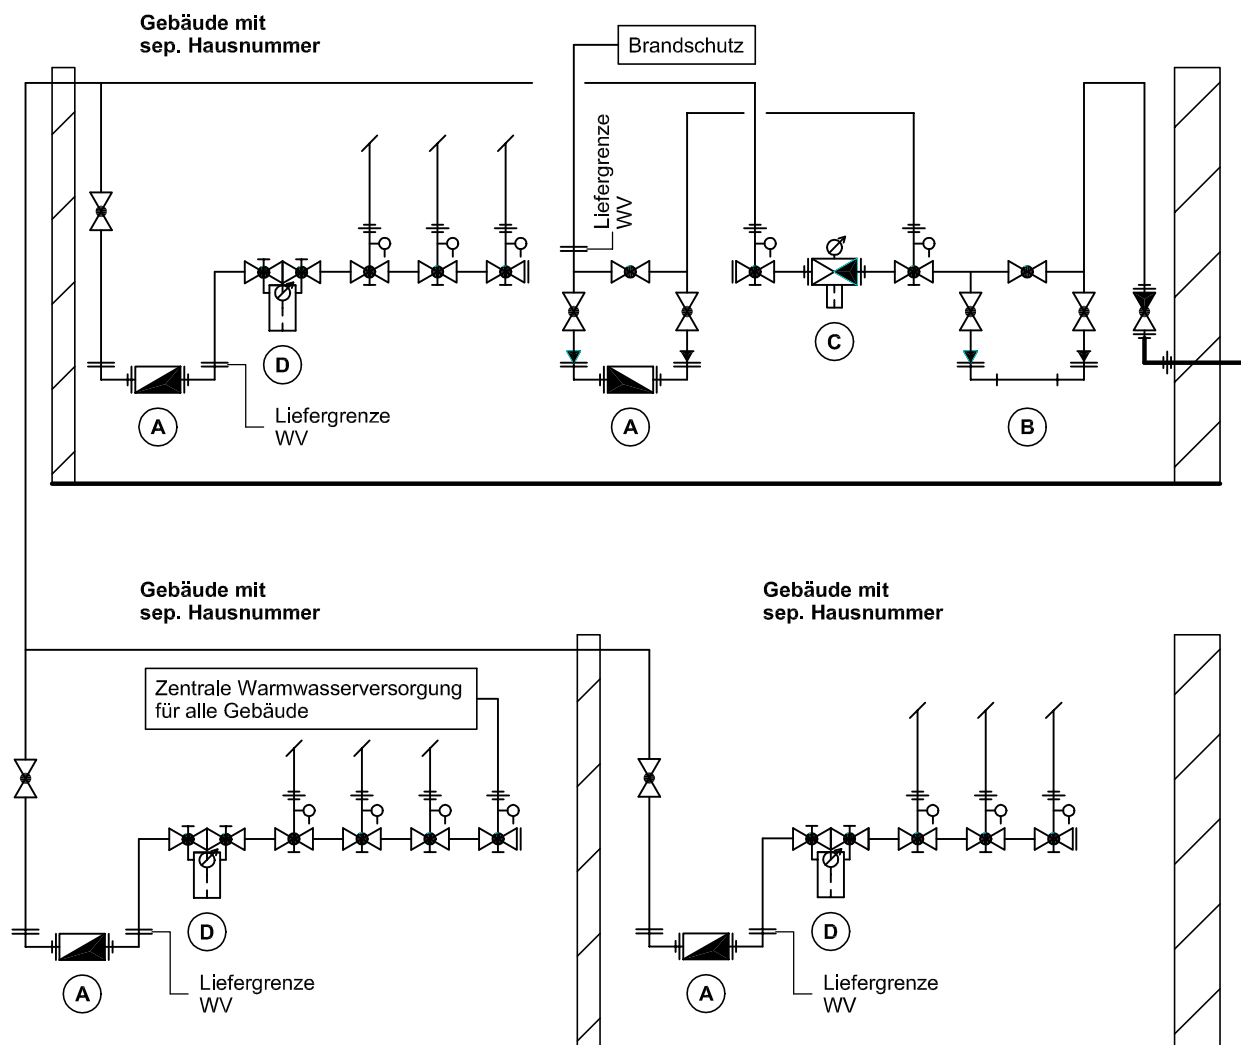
Gebäude mit
sep. Hausnummer

Brandschutz

Liefergrenze
WV

D

A

Liefergrenze
WV

A

C

B

Gebäude mit
sep. Hausnummer

Gebäude mit
sep. Hausnummer

Zentrale Warmwasserversorgung
für alle Gebäude

D

A

Liefergrenze
WV

D

A

Liefergrenze
WV